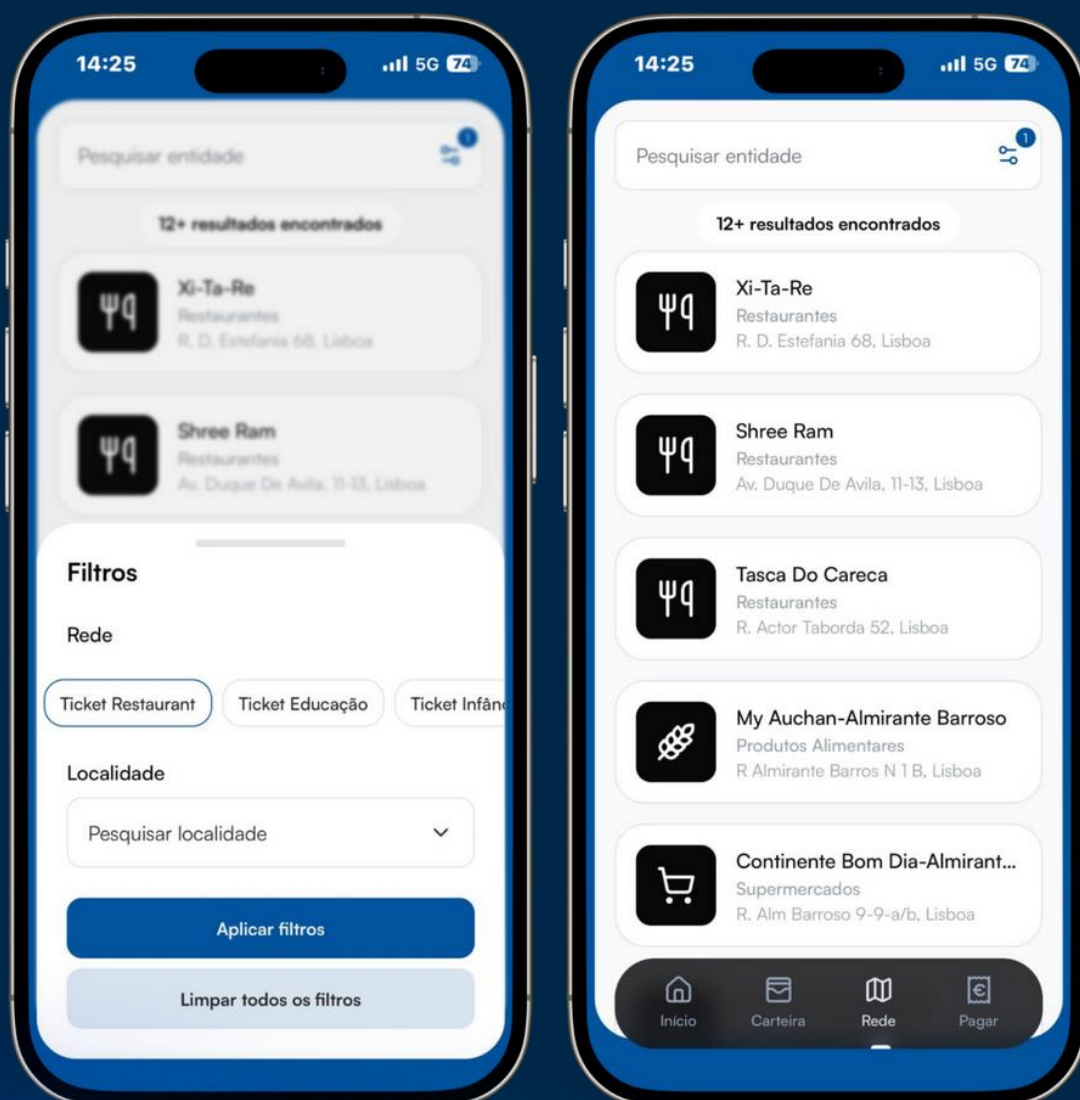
14:25 5G 74

Pesquisar entidade 1

12+ resultados encontrados

Xi-Ta-Re
Restaurantes
R. D. Estefania 68, Lisboa

Shree Ram
Restaurantes
Av. Duque De Avila, 11-13, Lisboa

Filtros

Rede

Ticket Restaurant | Ticket Educação | Ticket Infân

Localidade

Pesquisar localidade

Aplicar filtros

Limpar todos os filtros

14:25 5G 74

Pesquisar entidade 1

12+ resultados encontrados

Xi-Ta-Re
Restaurantes
R. D. Estefania 68, Lisboa

Shree Ram
Restaurantes
Av. Duque De Avila, 11-13, Lisboa

Tasca Do Careca
Restaurantes
R. Actor Taborda 52, Lisboa

My Auchan-Almirante Barroso
Produtos Alimentares
R Almirante Barros N 1 B, Lisboa

Continente Bom Dia-Almirant...
Supermercados
R. Alm Barroso 9-9-a/b, Lisboa

Início Carteira Rede Pagar